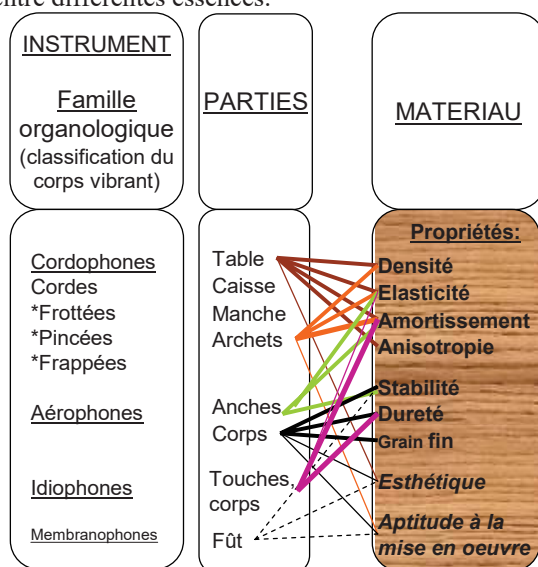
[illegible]

INSTRUMENT

Famille organologique (classification du corps vibrant)

PARTIES

MATERIAU

Cordophones
Cordes
*Frottées
*Pincées
*Frappées

Aérophones

Idiophones

Membranophones

Table
Caisse
Manche
Archets

Anches
Corps

Touches, corps

Fût

Propriétés:
Densité
Elasticité
Amortissement
Anisotropie
Stabilité
Dureté
Grain fin
Esthétique
Aptitude à la mise en oeuvre